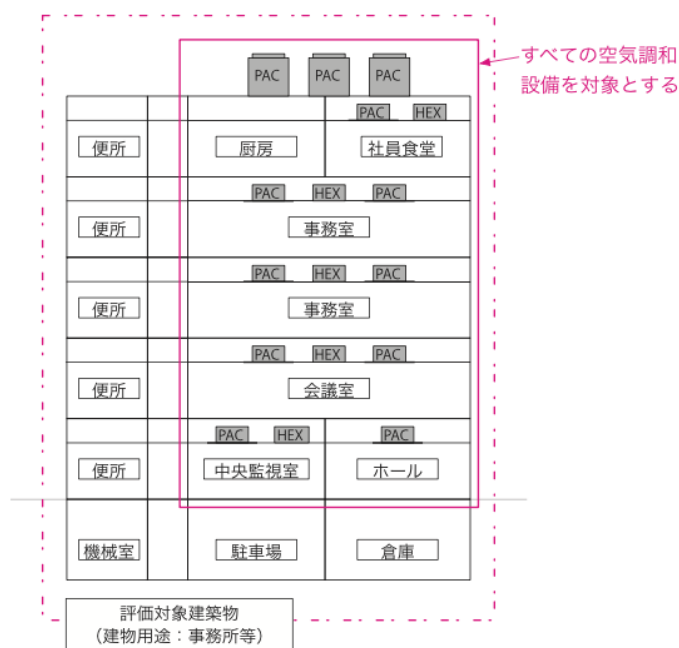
PAC PAC PAC

すべての空気調和設備を対象とする

PAC HEX

便所

厨房

社員食堂

PAC HEX PAC

便所

事務室

PAC HEX PAC

便所

事務室

PAC HEX PAC

便所

会議室

PAC HEX PAC

便所

中央監視室

ホール

機械室

駐車場

倉庫

評価対象建築物
（建物用途：事務所等）